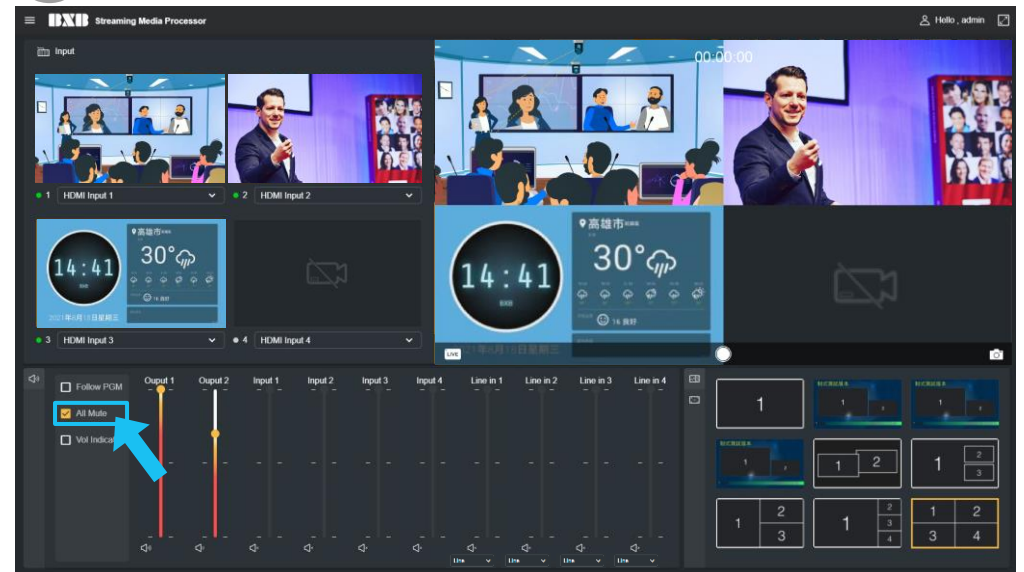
BXB Streaming Media Processor

Hello , admin

Input

1 HDMI Input 1

2 HDMI Input 2

14:41

高雄市

30°

3 HDMI Input 3

4 HDMI Input 4

00:00:00

14:41

高雄市

30°

LIVE

Follow PGM

All Mute

Vol Indicat

Ouput 1

Ouput 2

Input 1

Input 2

Input 3

Input 4

Line in 1

Line in 2

Line in 3

Line in 4

Line

Line

Line

Line

1

1

1

1 2

1 2 3

1 2 3

1 2 3 4

1 2 3 4